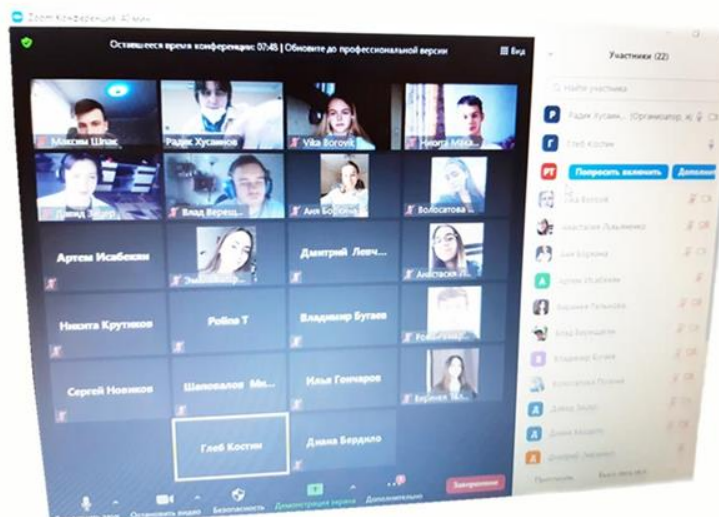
Zoom Конференция 40 мин

Оставшееся время конференции: 07:45 | Обновите до профессиональной версии

Вид

Максим Шпак
Радик Хусаинов
Vika Borovik
Никита Миха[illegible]
Давид Зе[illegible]
Влад Верещ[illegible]
Аня Борзина
Волосатова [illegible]
Артем Исабекян
Эм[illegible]
Дмитрий Левч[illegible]
Анастасия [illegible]
Никита Крутиков
Polina T
Владимир Бутаев
Романенко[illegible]
Сергей Новиков
Шаповалов Ми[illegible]
Илья Гончаров
Вереник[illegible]
Глеб Костин
Диана Бердило

Остановить видео
Безопасность
Демонстрация экрана
Дополнительно
Завершение

Участники (22)

Найти участника

Радик Хусаин... (Организатор, я)
Глеб Костин
Попросить включить
Дополн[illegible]
Vika Borovik
Анастасия Лукьяненко
Аня Борзина
Артем Исабекян
Вероника Гальцова
Влад Верещагин
Владимир Бутаев
Волосатова Полина
Давид Зе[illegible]
Диана Бердило
Дмитрий Левченко

Пригласить
Выкл.звук всем